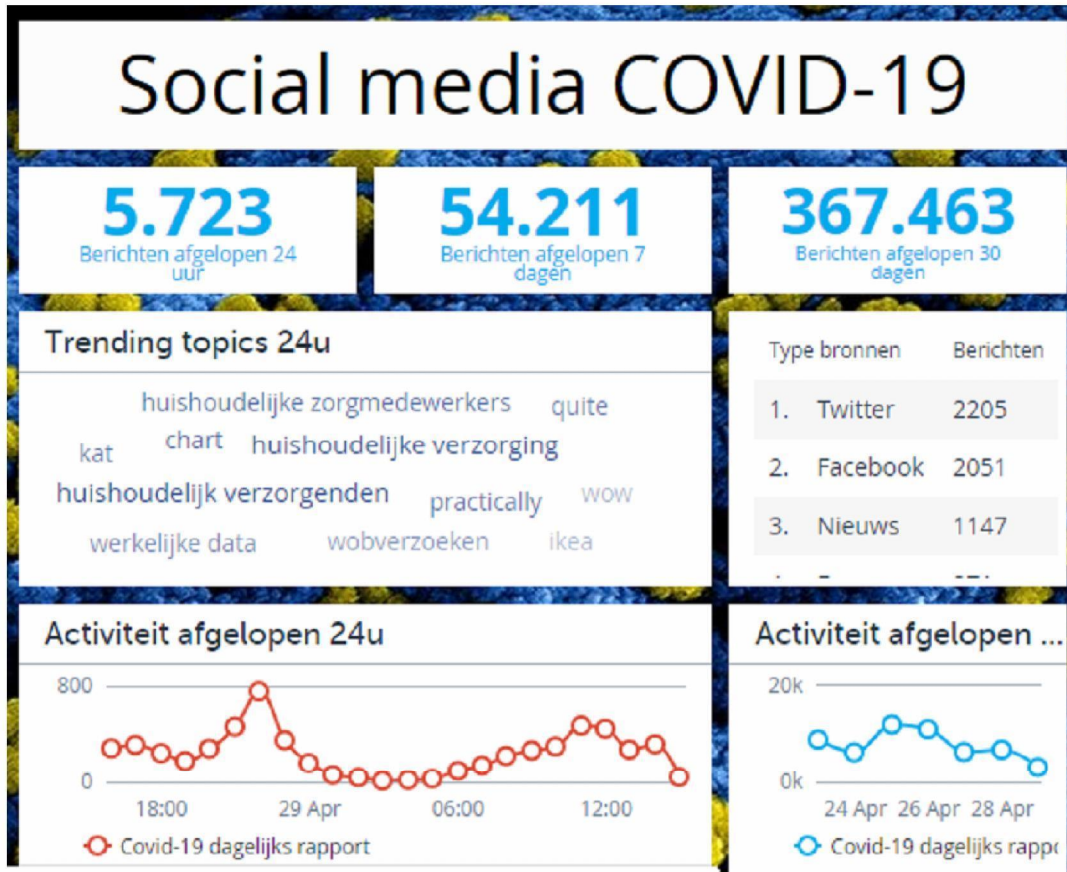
Social media COVID-19

5.723
Berichten afgelopen 24 uur

54.211
Berichten afgelopen 7 dagen

367.463
Berichten afgelopen 30 dagen

Trending topics 24u

huishoudelijke zorgmedewerkers quite kat chart huishoudelijke verzorging huishoudelijk verzorgenden practically wow werkelijke data wobverzoeken ikea

| Type bronnen | Berichten |
|---|---|
| 1. Twitter | 2205 |
| 2. Facebook | 2051 |
| 3. Nieuws | 1147 |
| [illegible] | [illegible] |

Activiteit afgelopen 24u

800
0
18:00 29 Apr 06:00 12:00

Covid-19 dagelijks rapport

Activiteit afgelopen ...

20k
0k
24 Apr 26 Apr 28 Apr

Covid-19 dagelijks rappo